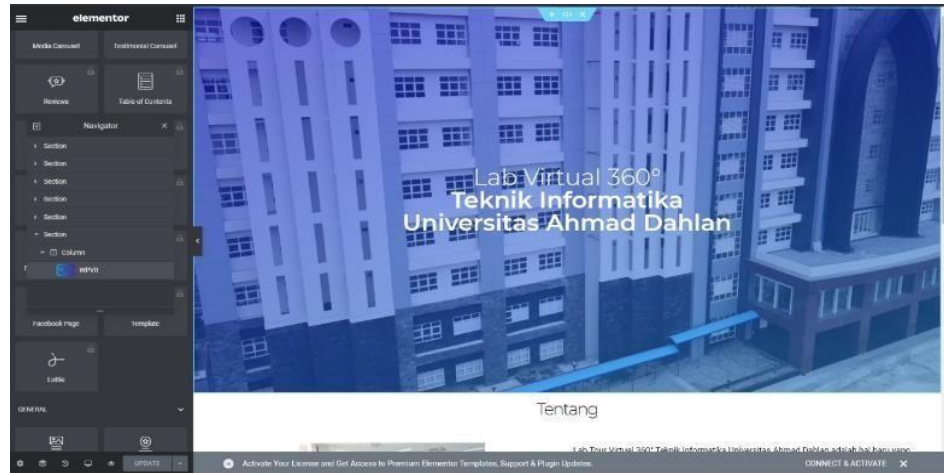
elementor

Media Carousel
Testimonial Carousel
Reviews
Table of Contents

Navigator
Section
Section
Section
Section
Section
Section
Column
WPVR

Facebook Page
Template
Lottie

GENERAL

UPDATE

Lab Virtual 360°
Teknik Informatika
Universitas Ahmad Dahlan

Tentang

Lab Tour Virtual 360° Teknik Informatika Universitas Ahmad Dahlan adalah hal baru yang

Activate Your License and Get Access to Premium Elementor Templates, Support & Plugin Updates.
CONNECT & ACTIVATE